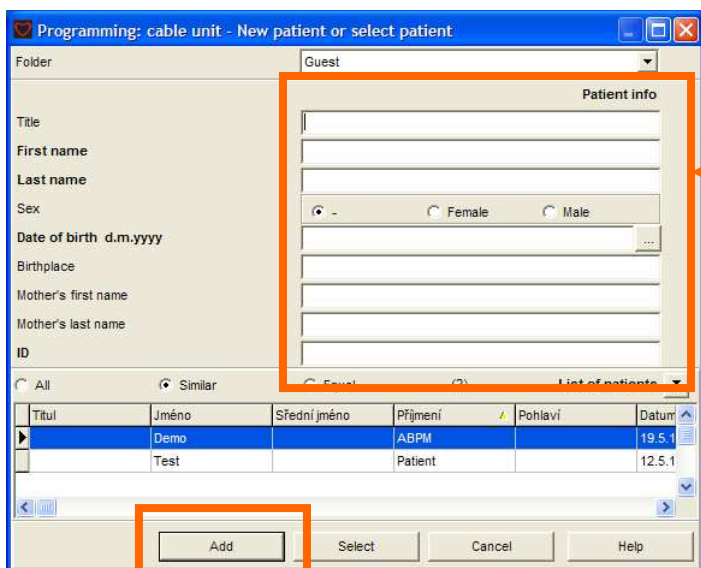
Programming: cable unit - New patient or select patient

Folder
Guest

Patient info

Title

First name

Last name

Sex
- Female Male

Date of birth d.m.yyyy
...

Birthplace

Mother's first name

Mother's last name

ID

All Similar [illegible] (2) List of patients

| Titul | Jméno | Střední jméno | Příjmení | Pohlaví | Datum |
|---|---|---|---|---|---|
| | Demo | | ABPM | | 19.5.1 |
| | Test | | Patient | | 12.5.1 |

Add Select Cancel Help